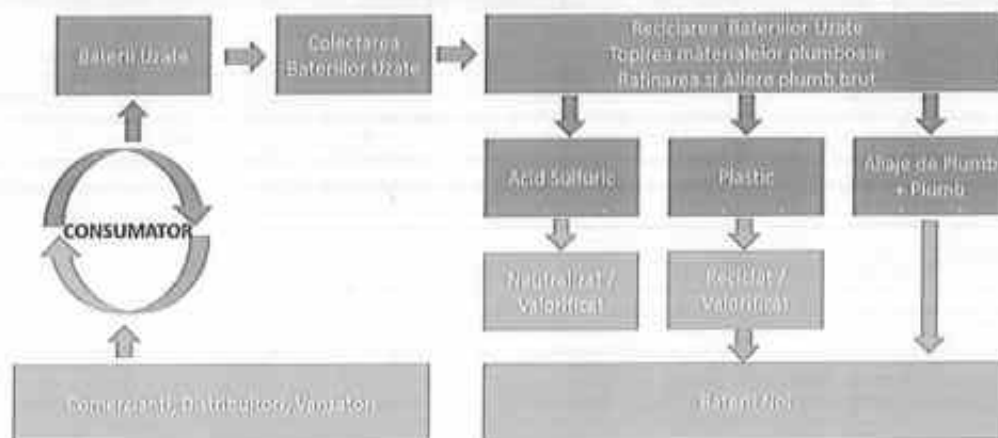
Baterii Uzate

Colectarea Bateriilor Uzate

Reciclarea Bateriilor Uzate
Topirea materialelor plumboase
Rafinarea si Aliere plumb brut

Acid Sulfuric

Plastic

Aliaje de Plumb + Plumb

Neutralizat / Valorificat

Reciclat / Valorificat

CONSUMATOR

Comercianti, Distribuitori, Vanzatori

Baterii Noi